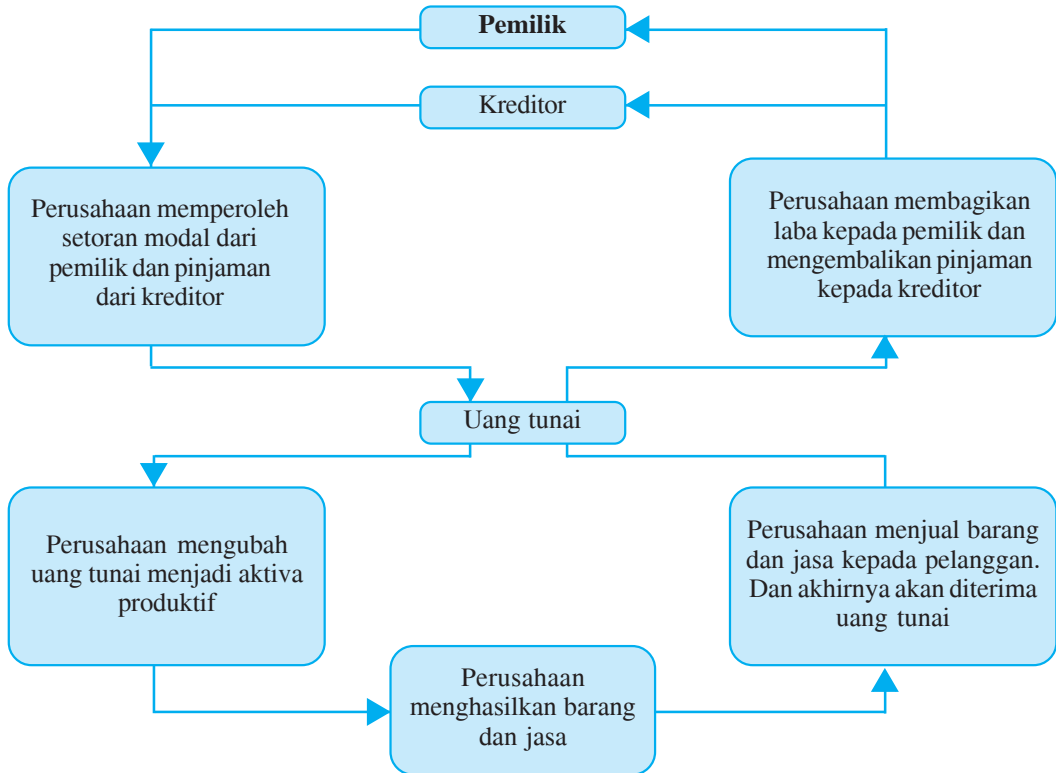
Pemilik

Kreditor

Perusahaan memperoleh setoran modal dari pemilik dan pinjaman dari kreditor

Perusahaan membagikan laba kepada pemilik dan mengembalikan pinjaman kepada kreditor

Uang tunai

Perusahaan mengubah uang tunai menjadi aktiva produktif

Perusahaan menjual barang dan jasa kepada pelanggan. Dan akhirnya akan diterima uang tunai

Perusahaan menghasilkan barang dan jasa